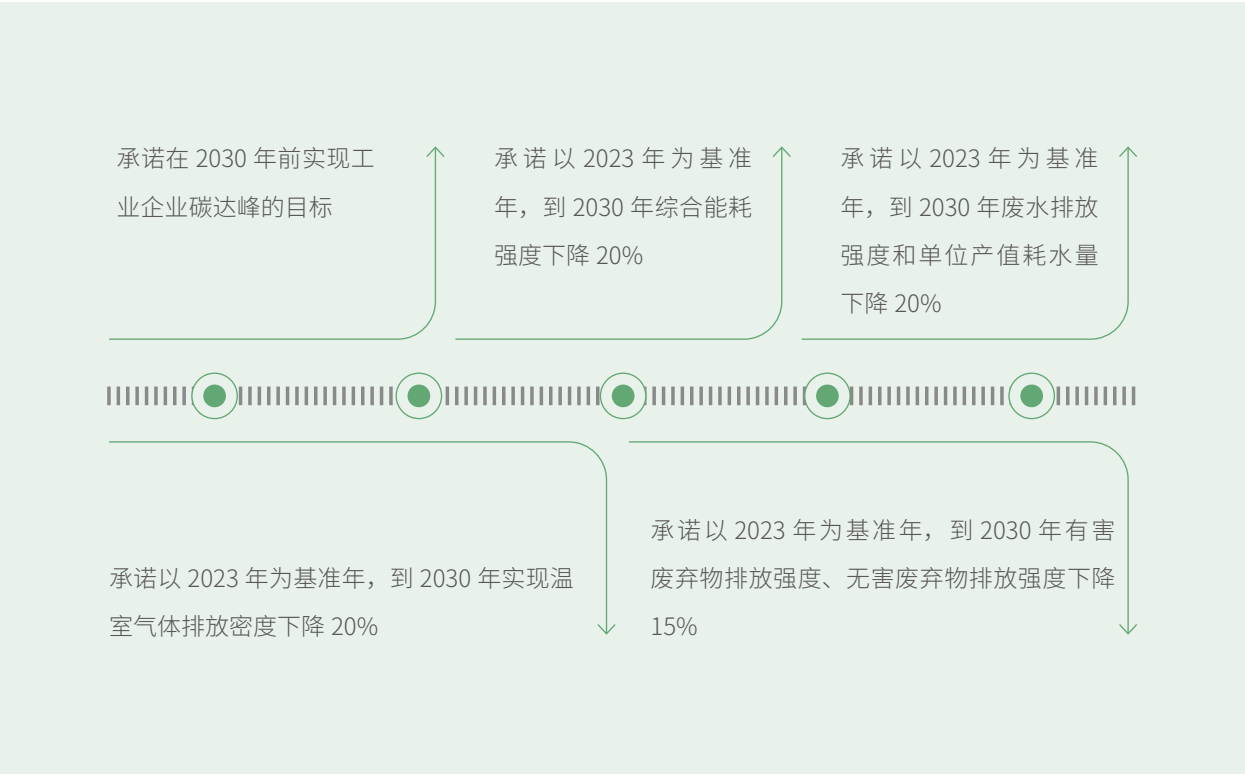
承诺在 2030 年前实现工业企业碳达峰的目标

承诺以 2023 年为基准年，到 2030 年综合能耗强度下降 20%

承诺以 2023 年为基准年，到 2030 年废水排放强度和单位产值耗水量下降 20%

承诺以 2023 年为基准年，到 2030 年实现温室气体排放密度下降 20%

承诺以 2023 年为基准年，到 2030 年有害废弃物排放强度、无害废弃物排放强度下降 15%